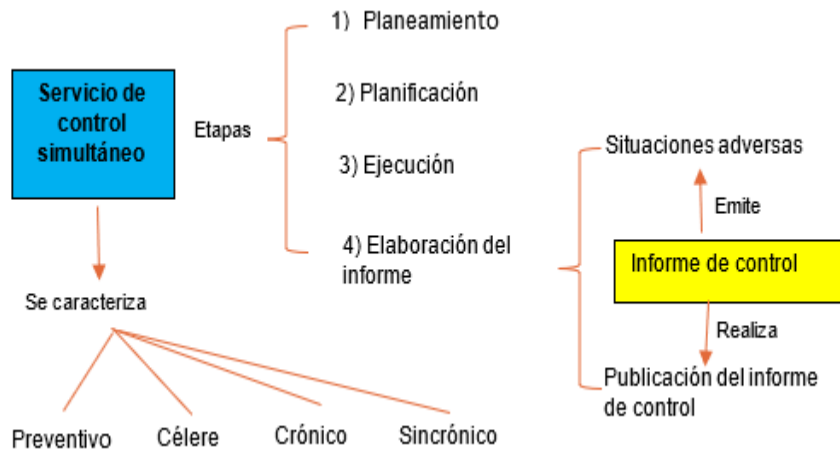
Servicio de control simultáneo

Etapas

1) Planeamiento

2) Planificación

3) Ejecución

4) Elaboración del informe

Se caracteriza

Preventivo

Célere

Crónico

Sincrónico

Situaciones adversas

Emite

Informe de control

Realiza

Publicación del informe de control